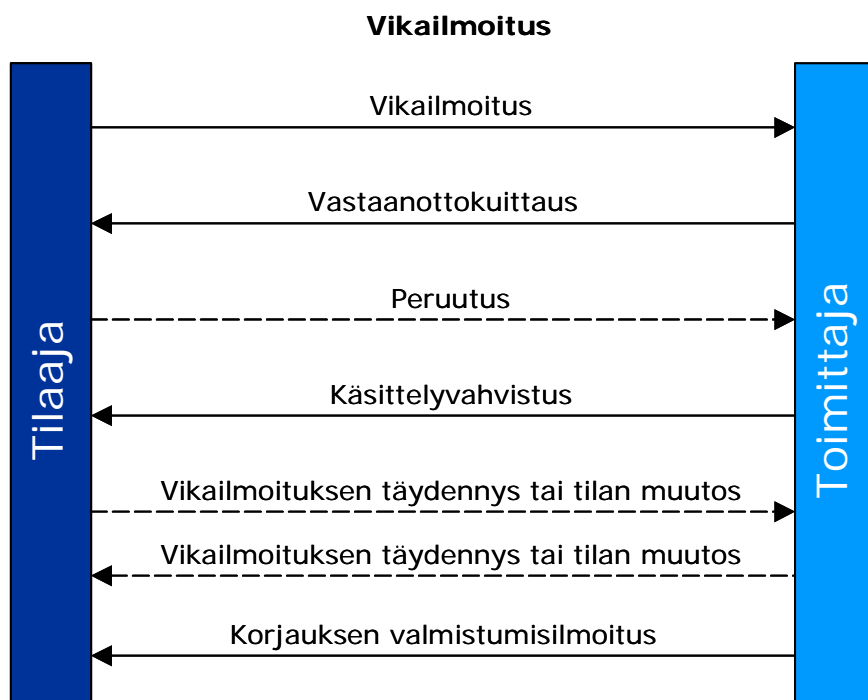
Vikailmoitus

Tilaaja

Toimittaja

Vikailmoitus

Vastaanottokuittaus

Peruutus

Käsittelyvahvistus

Vikailmoituksen täydennys tai tilan muutos

Vikailmoituksen täydennys tai tilan muutos

Korjauksen valmistumisilmoitus